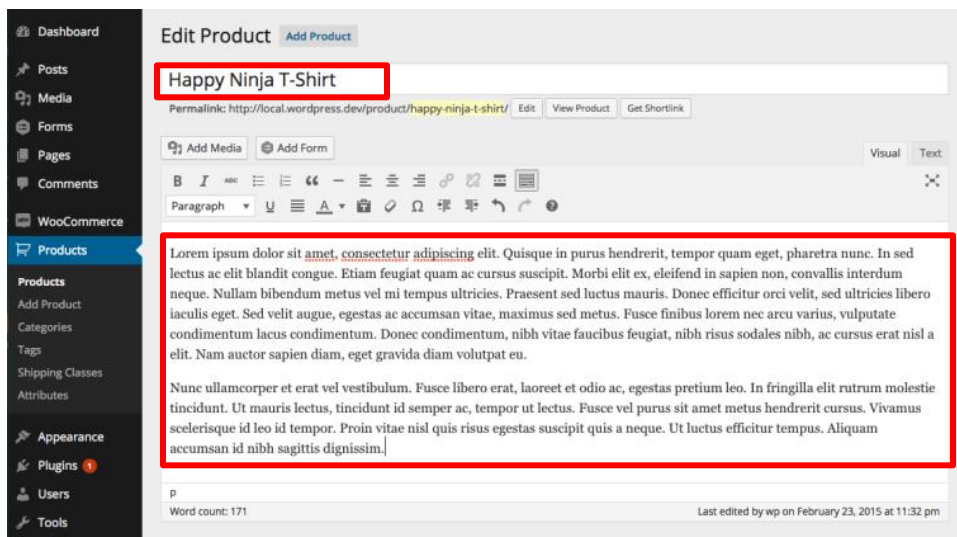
Dashboard
Posts
Media
Forms
Pages
Comments
WooCommerce
Products
Products
Add Product
Categories
Tags
Shipping Classes
Attributes
Appearance
Plugins 1
Users
Tools

Edit Product Add Product

Happy Ninja T-Shirt

Permalink: http://local.wordpress.dev/product/happy-ninja-t-shirt/ Edit View Product Get Shortlink

Add Media Add Form

Visual Text

Paragraph

Lorem ipsum dolor sit amet, consectetur adipiscing elit. Quisque in purus hendrerit, tempor quam eget, pharetra nunc. In sed lectus ac elit blandit congue. Etiam feugiat quam ac cursus suscipit. Morbi elit ex, eleifend in sapien non, convallis interdum neque. Nullam bibendum metus vel mi tempus ultricies. Praesent sed luctus mauris. Donec efficitur orci velit, sed ultricies libero iaculis eget. Sed velit augue, egestas ac accumsan vitae, maximus sed metus. Fusce finibus lorem nec arcu varius, vulputate condimentum lacus condimentum. Donec condimentum, nibh vitae faucibus feugiat, nibh risus sodales nibh, ac cursus erat nisl a elit. Nam auctor sapien diam, eget gravida diam volutpat eu.

Nunc ullamcorper et erat vel vestibulum. Fusce libero erat, laoreet et odio ac, egestas pretium leo. In fringilla elit rutrum molestie tincidunt. Ut mauris lectus, tincidunt id semper ac, tempor ut lectus. Fusce vel purus sit amet metus hendrerit cursus. Vivamus scelerisque id leo id tempor. Proin vitae nisl quis risus egestas suscipit quis a neque. Ut luctus efficitur tempus. Aliquam accumsan id nibh sagittis dignissim.

p

Word count: 171

Last edited by wp on February 23, 2015 at 11:32 pm